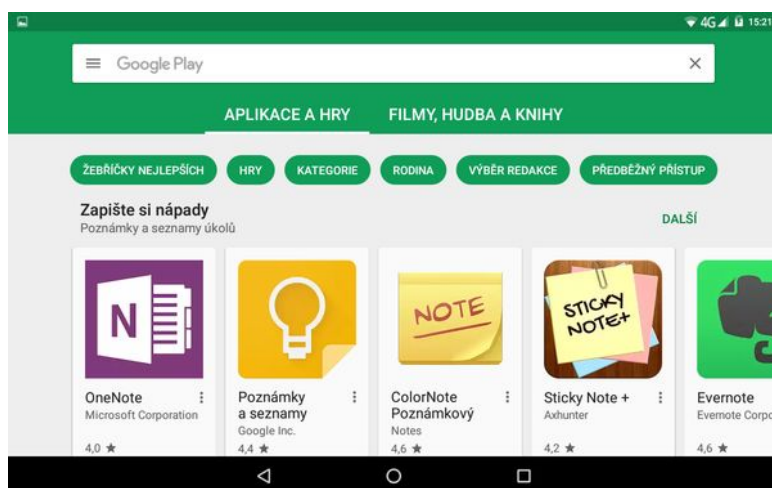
4G 15:21

Google Play

APLIKACE A HRY FILMY, HUDBA A KNIHY

ŽEBŘÍČKY NEJLEPŠÍCH HRY KATEGORIE RODINA VÝBĚR REDAKCE PŘEDBĚŽNÝ PŘÍSTUP

Zapište si nápady
Poznámky a seznamy úkolů

DALŠÍ

N

OneNote
Microsoft Corporation
4,0 ★

Poznámky a seznamy
Google Inc.
4,4 ★

NOTE

ColorNote Poznámkový
Notes
4,6 ★

STICKY NOTE+

Sticky Note +
Axhunter
4,2 ★

Evernote
Evernote Corpo
4,6 ★